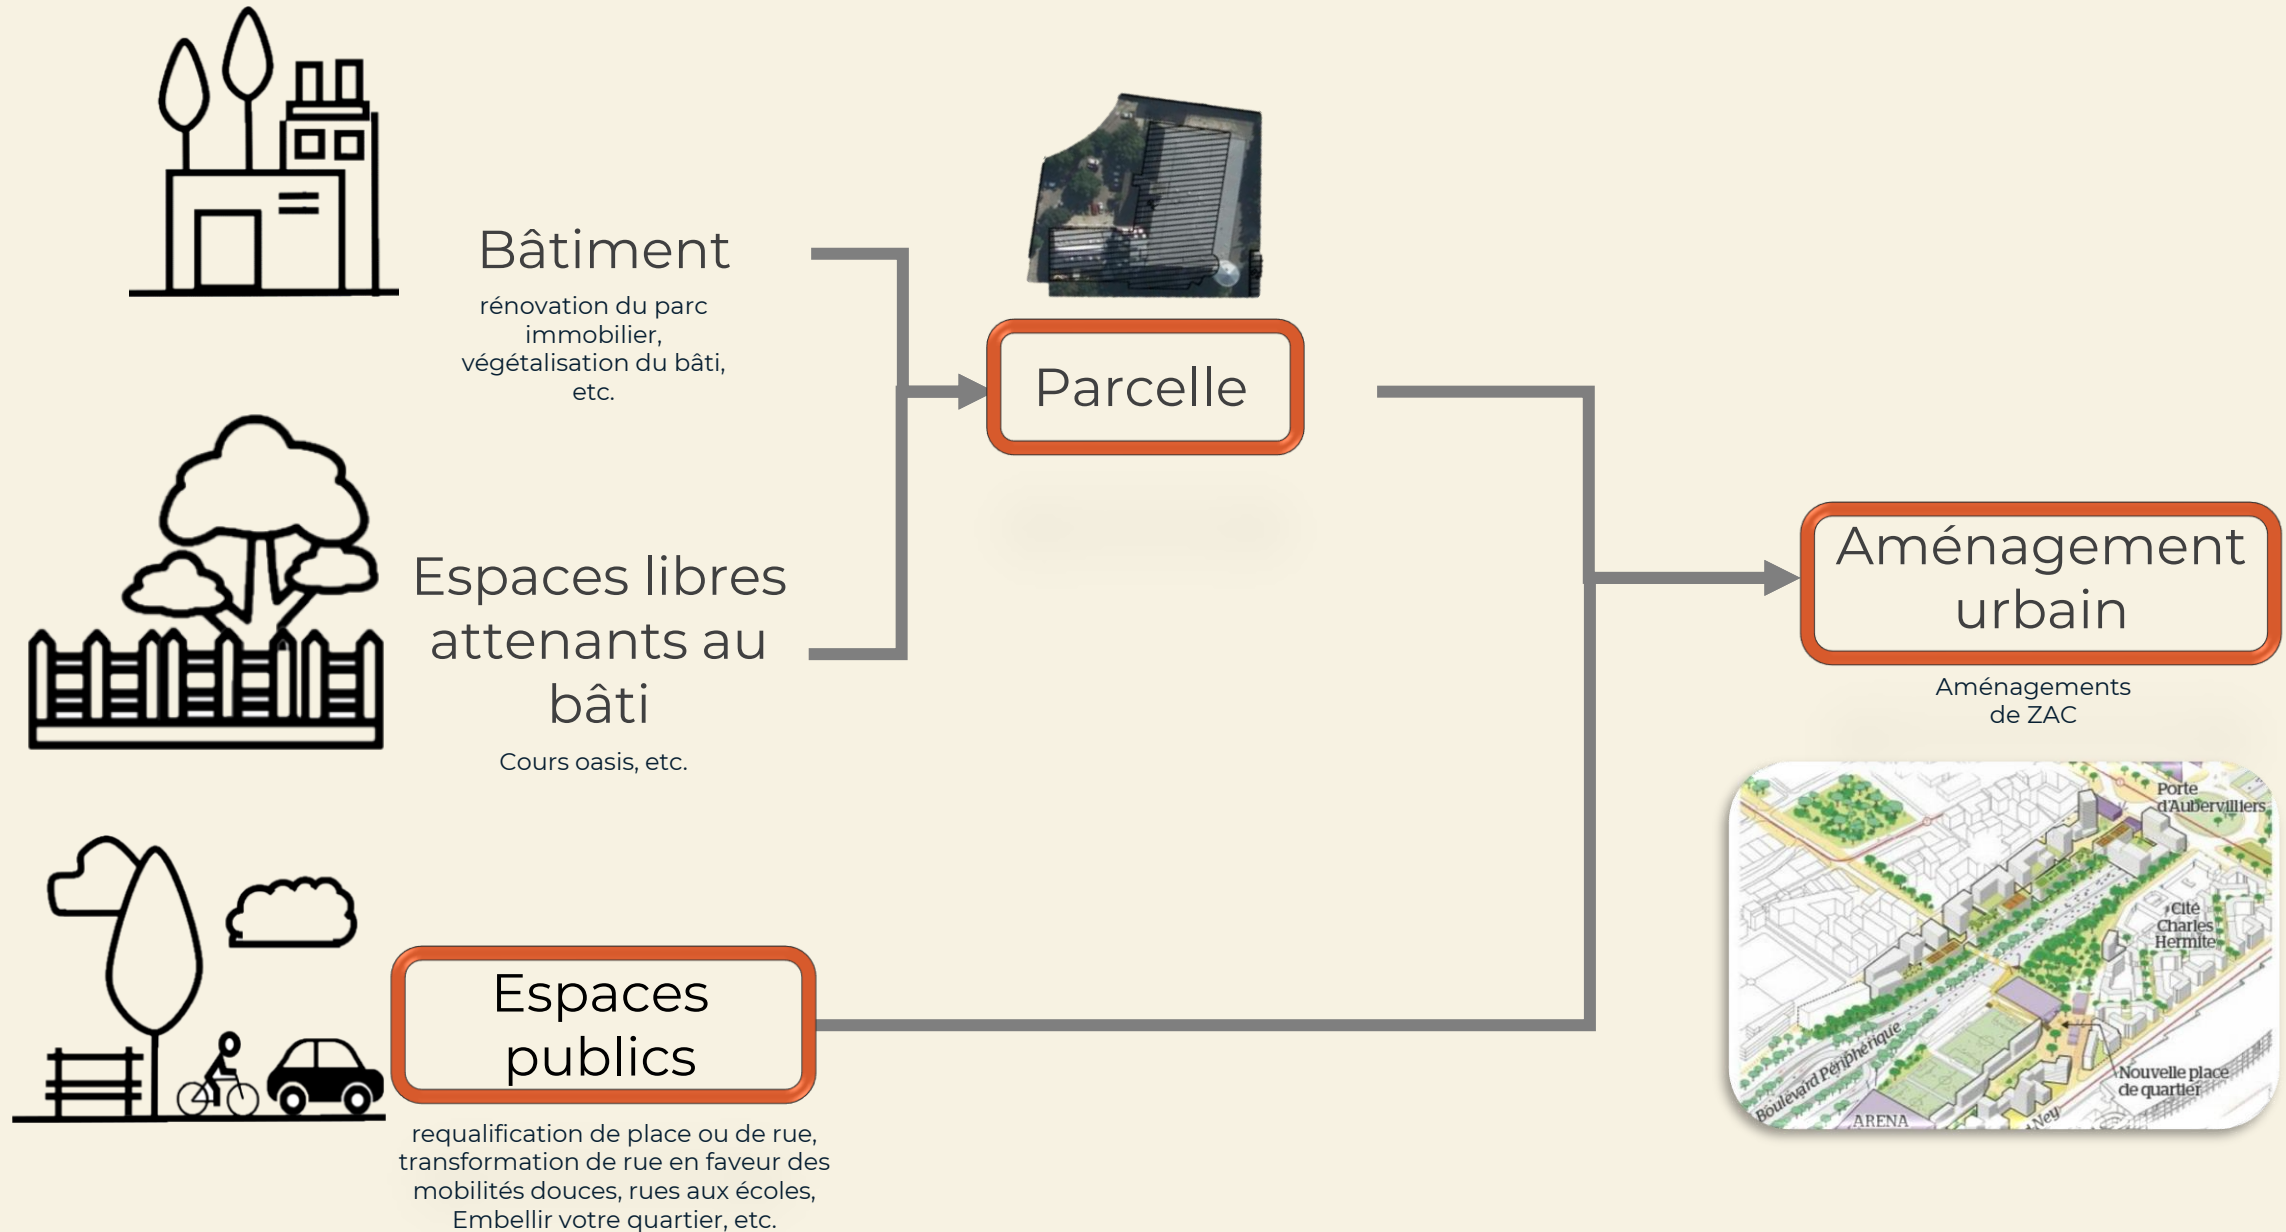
Bâtiment

rénovation du parc immobilier, végétalisation du bâti, etc.

Parcelle

Espaces libres attenants au bâti

Cours oasis, etc.

Aménagement urbain

Aménagements de ZAC

Porte d'Aubervilliers

Cité Charles Hermite

Boulevard Périphérique

ARENA

Nouvelle place de quartier

Ney

Espaces publics

requalification de place ou de rue, transformation de rue en faveur des mobilités douces, rues aux écoles, Embellir votre quartier, etc.